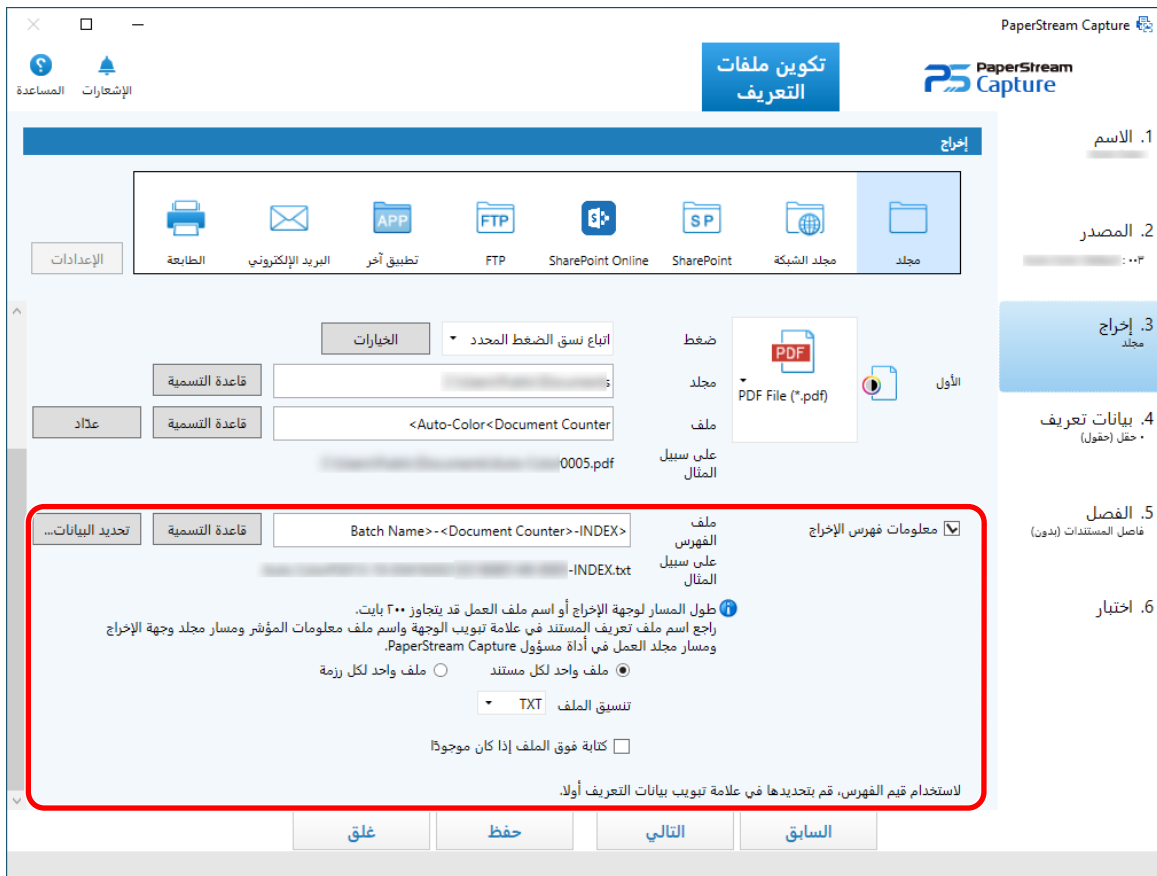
PaperStream Capture

المساعدة الإشعارات

تكوين ملفات التعريف

PaperStream Capture

إخراج

1. الاسم

2. المصدر
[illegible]

3. إخراج
مجلد

4. بيانات تعريف
• حقل (حقول)

5. الفصل
فاصل المستندات (بدون)

6. اختبار

الإعدادات

الطابعة | البريد الإلكتروني | APP تطبيق آخر | FTP | SharePoint Online | SP SharePoint | مجلد الشبكة | مجلد

الأول

PDF
PDF File (*.pdf)

ضغط
اتباع نسق الضغط المحدد
الخيارات

مجلد
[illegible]
قاعدة التسمية

ملف
<Auto-Color<Document Counter
قاعدة التسمية
عدّاد

على سبيل المثال
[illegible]0005.pdf

معلومات فهرس الإخراج

ملف الفهرس
<Batch Name>-<Document Counter>-INDEX>
قاعدة التسمية
تحديد البيانات...

على سبيل المثال
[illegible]-INDEX.txt

طول المسار لوجهة الإخراج أو اسم ملف العمل قد يتجاوز ٢٠٠ بايت.
راجع اسم ملف تعريف المستند في علامة تبويب الوجهة واسم ملف معلومات المؤشر ومسار مجلد وجهة الإخراج ومسار مجلد العمل في أداة مسؤول PaperStream Capture.

ملف واحد لكل مستند
ملف واحد لكل رزمة

تنسيق الملف
TXT

كتابة فوق الملف إذا كان موجودًا

لاستخدام قيم الفهرس، قم بتحديدها في علامة تبويب بيانات التعريف أولا.

السابق
التالي
حفظ
غلق